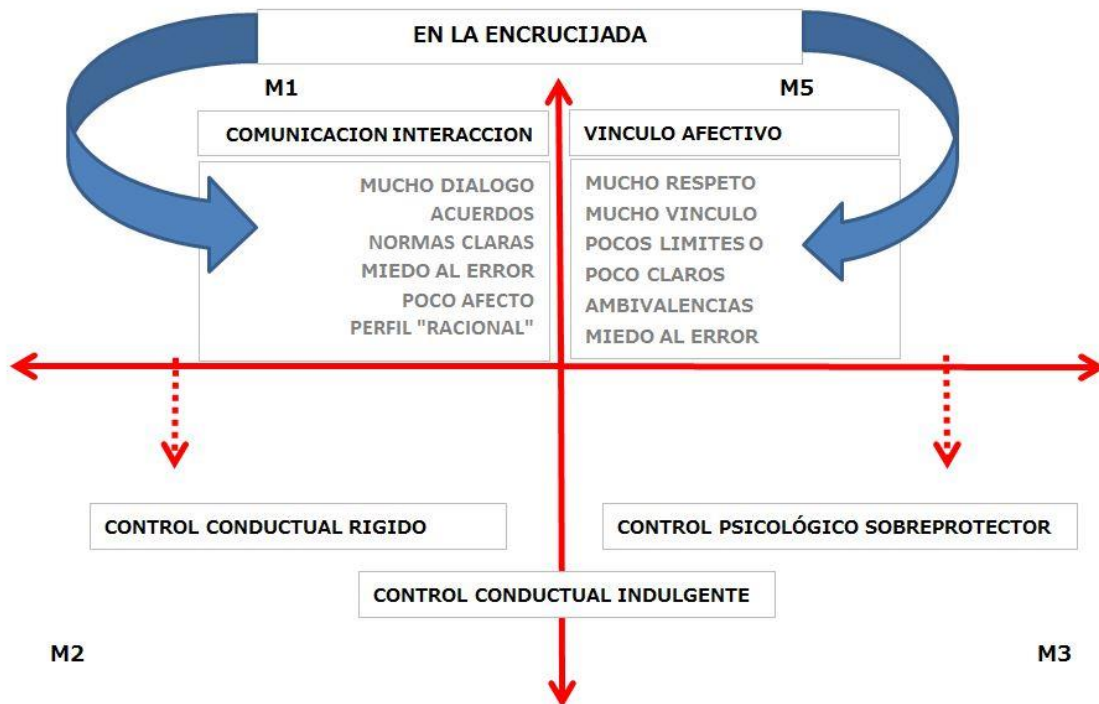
EN LA ENCRUCIJADA

M1

M5

COMUNICACION INTERACCION

VINCULO AFECTIVO

MUCHO DIALOGO
ACUERDOS
NORMAS CLARAS
MIEDO AL ERROR
POCO AFECTO
PERFIL "RACIONAL"

MUCHO RESPETO
MUCHO VINCULO
POCOS LIMITES O
POCO CLAROS
AMBIVALENCIAS
MIEDO AL ERROR

CONTROL CONDUCTUAL RIGIDO

CONTROL PSICOLÓGICO SOBREPROTECTOR

CONTROL CONDUCTUAL INDULGENTE

M2

M3